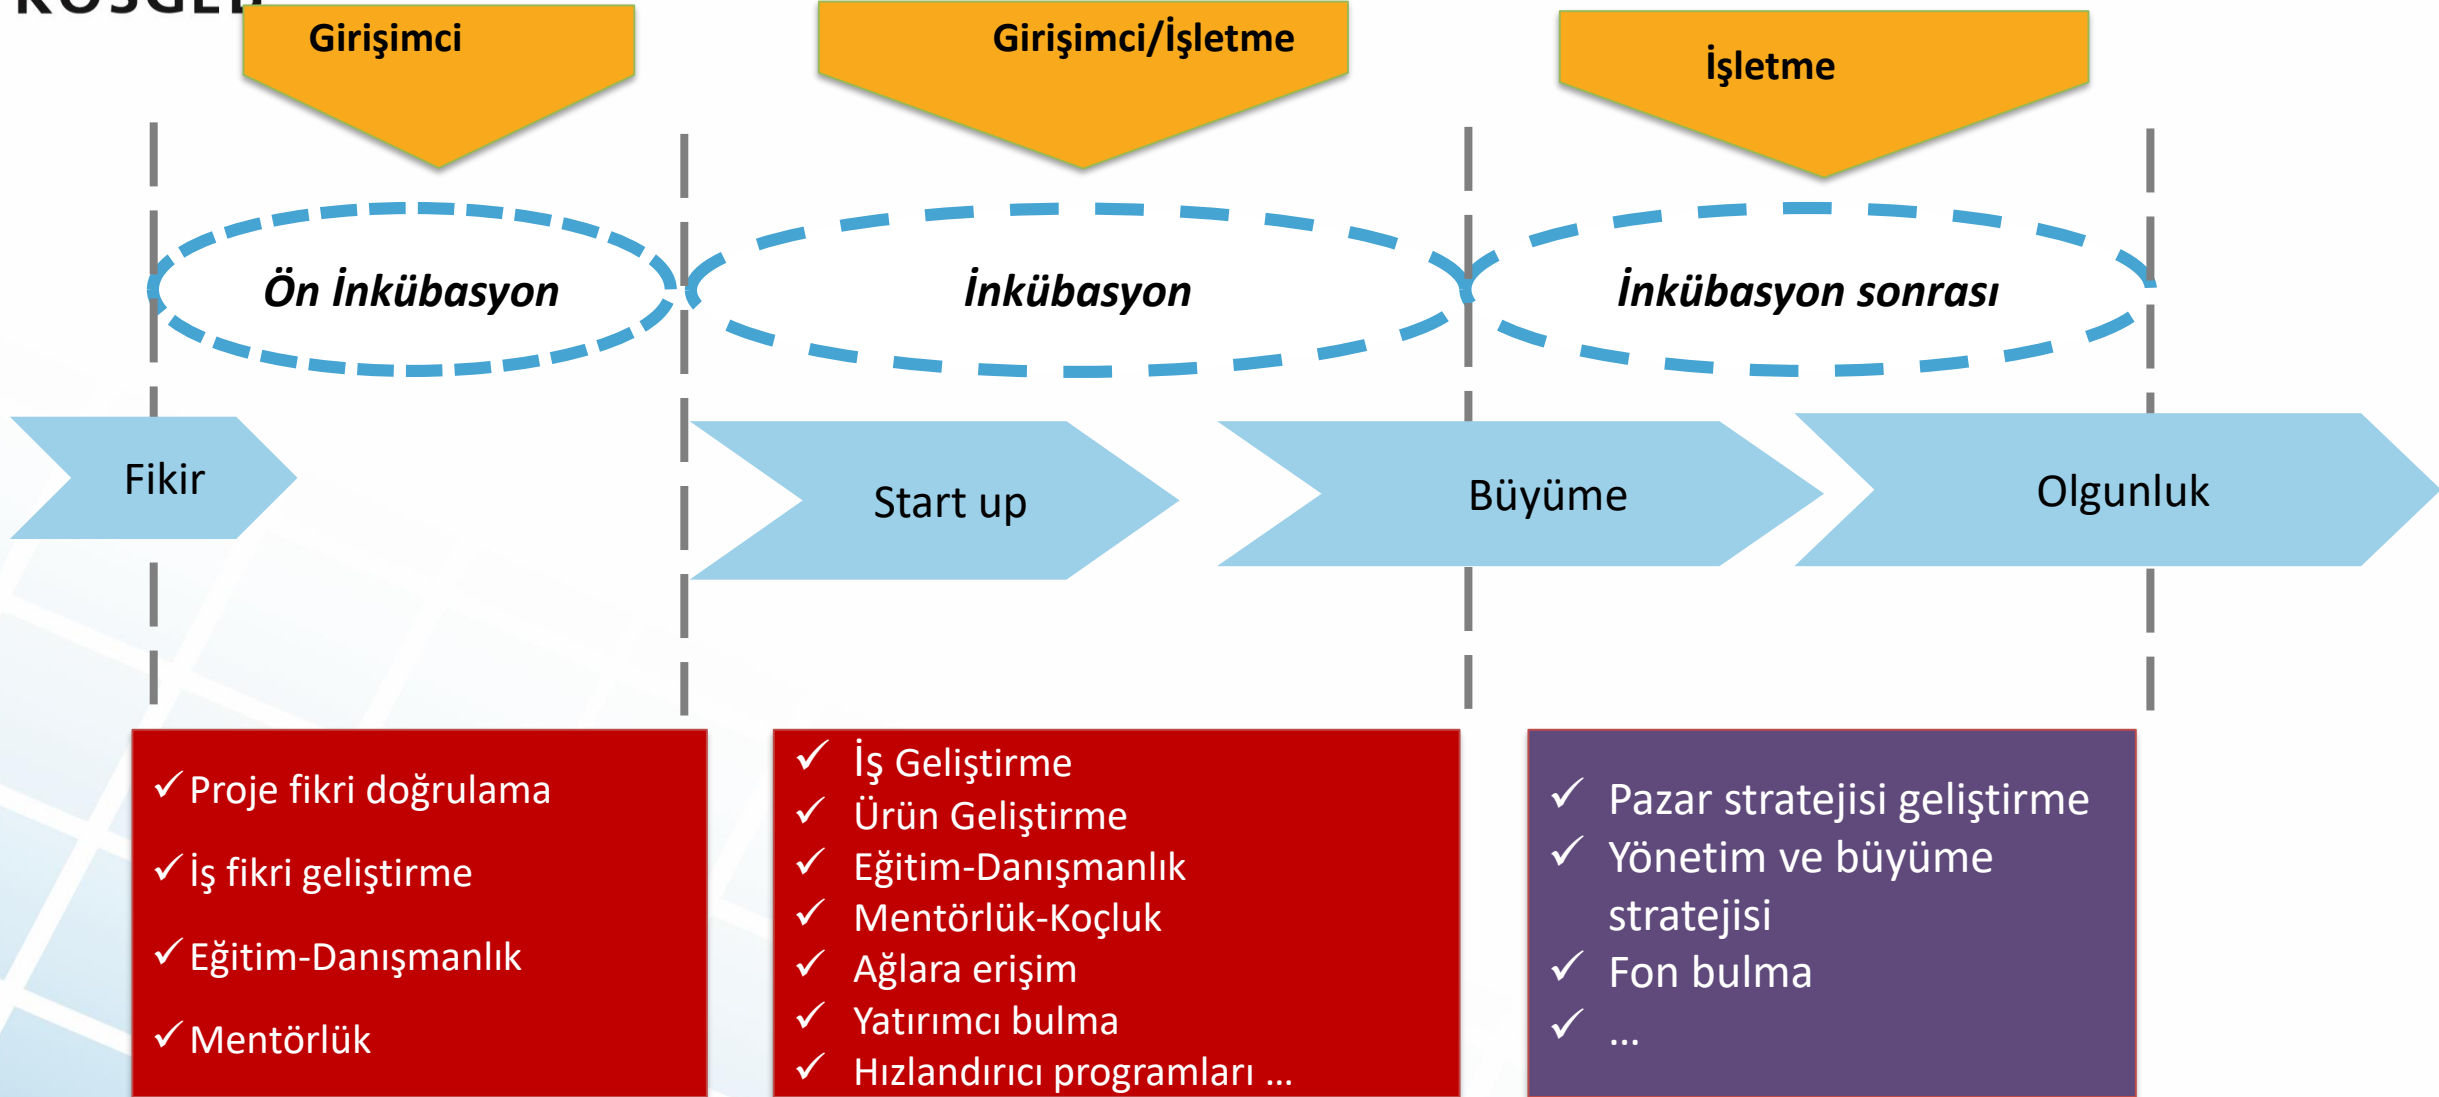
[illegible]

Girişimci

Girişimci/İşletme

İşletme

Ön İnkübasyon

İnkübasyon

İnkübasyon sonrası

Fikir

Start up

Büyüme

Olgunluk

✓ Proje fikri doğrulama
✓ İş fikri geliştirme
✓ Eğitim-Danışmanlık
✓ Mentörlük

✓ İş Geliştirme
✓ Ürün Geliştirme
✓ Eğitim-Danışmanlık
✓ Mentörlük-Koçluk
✓ Ağlara erişim
✓ Yatırımcı bulma
✓ Hızlandırıcı programları …

✓ Pazar stratejisi geliştirme
✓ Yönetim ve büyüme stratejisi
✓ Fon bulma
✓ …